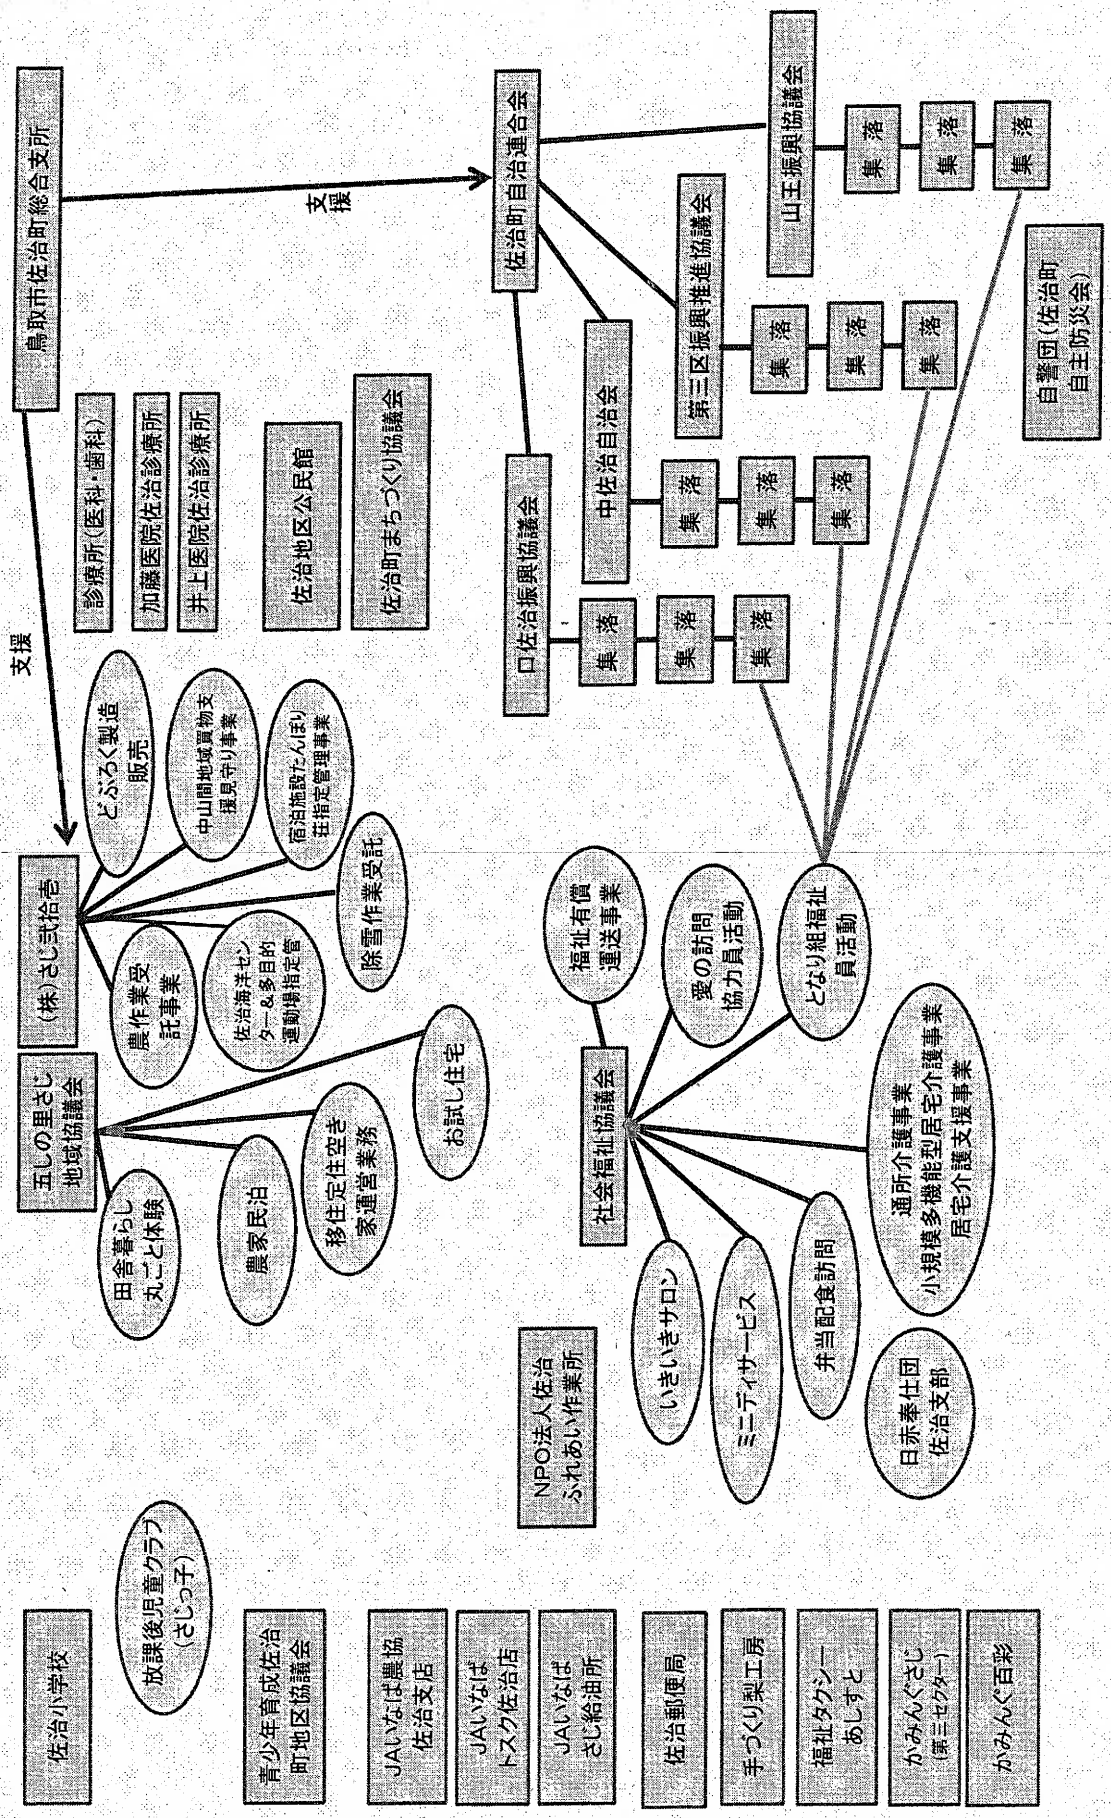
鳥取市佐治町総合支所

支援

佐治町自治連合会

山王振興協議会

集落

集落

集落

第三区振興推進協議会

集落

集落

集落

中佐治自治会

集落

集落

集落

口佐治振興協議会

集落

集落

集落

自警団(佐治町自主防災会)

診療所(医科・歯科)

加藤医院佐治診療所

井上医院佐治診療所

佐治地区公民館

佐治町まちづくり協議会

支援

(株)さじ弐拾壱

どぶろく製造販売

中山間地域買物支援見守り事業

宿泊施設たんぽり荘指定管理事業

除雪作業受託

農作業受託事業

佐治海洋センター&多目的運動場指定管

五しの里さじ地域協議会

田舎暮らし丸ごと体験

農家民泊

移住定住空き家運営業務

お試し住宅

社会福祉協議会

福祉有償運送事業

愛の訪問協力員活動

となり組福祉員活動

通所介護事業

小規模多機能型居宅介護事業

居宅介護支援事業

弁当配食訪問

ミニデイサービス

いきいきサロン

日赤奉仕団佐治支部

NPO法人佐治ふれあい作業所

放課後児童クラブ(さじっ子)

佐治小学校

青少年育成佐治町地区協議会

JAいなば農協佐治支店

JAいなばトスク佐治店

JAいなばさじ給油所

佐治郵便局

手づくり梨工房

福祉タクシーあしすと

かみんぐさじ(第三セクター)

かみんぐ百彩